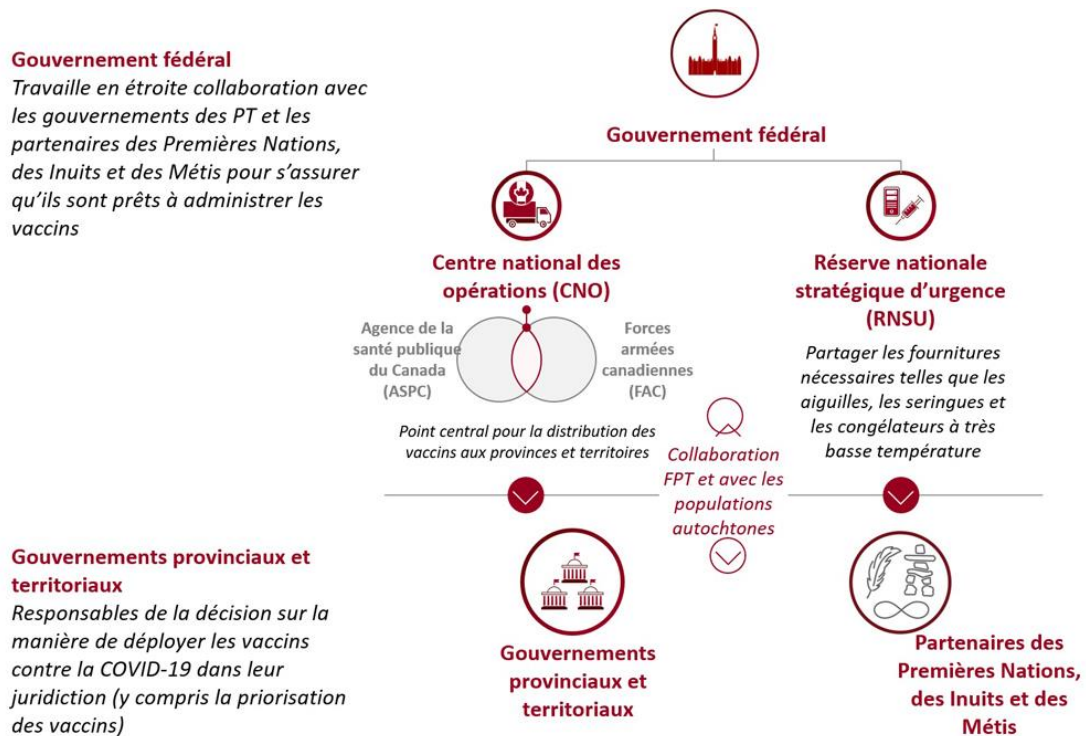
Gouvernement fédéral
Travaille en étroite collaboration avec les gouvernements des PT et les partenaires des Premières Nations, des Inuits et des Métis pour s'assurer qu'ils sont prêts à administrer les vaccins

Gouvernement fédéral

Centre national des opérations (CNO)

Agence de la santé publique du Canada (ASPC)

Forces armées canadiennes (FAC)

Point central pour la distribution des vaccins aux provinces et territoires

Réserve nationale stratégique d'urgence (RNSU)

Partager les fournitures nécessaires telles que les aiguilles, les seringues et les congélateurs à très basse température

Collaboration FPT et avec les populations autochtones

Gouvernements provinciaux et territoriaux
Responsables de la décision sur la manière de déployer les vaccins contre la COVID-19 dans leur juridiction (y compris la priorisation des vaccins)

Gouvernements provinciaux et territoriaux

Partenaires des Premières Nations, des Inuits et des Métis